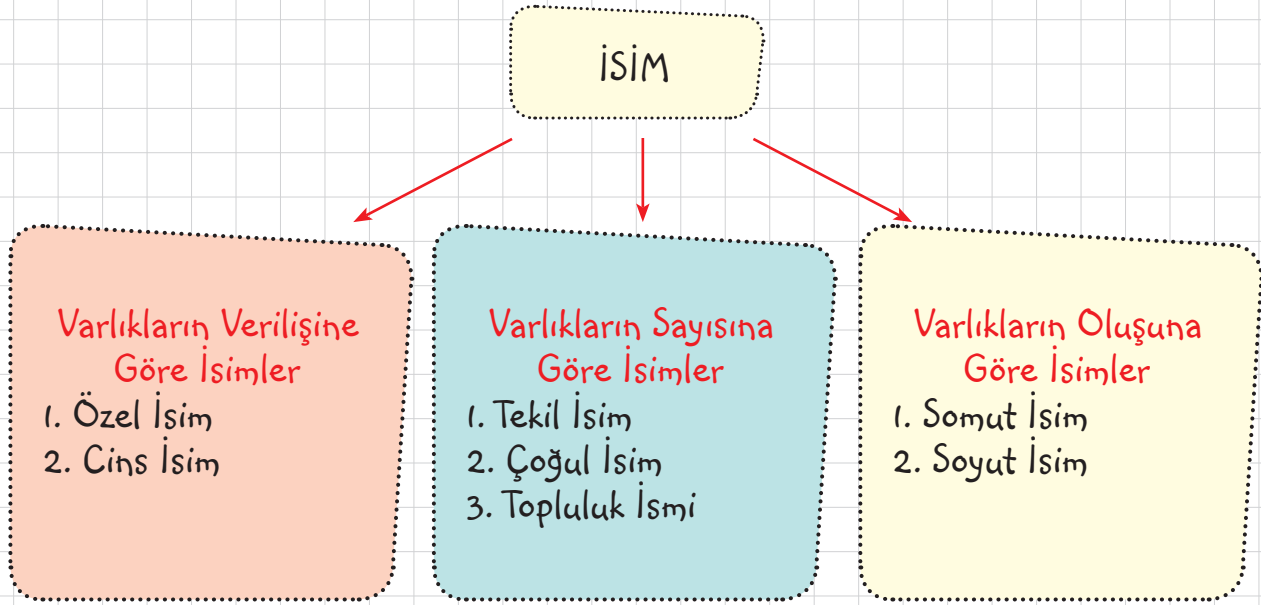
İSİM

Varlıkların Verilişine Göre İsimler
1. Özel İsim
2. Cins İsim

Varlıkların Sayısına Göre İsimler
1. Tekil İsim
2. Çoğul İsim
3. Topluluk İsmi

Varlıkların Oluşuna Göre İsimler
1. Somut İsim
2. Soyut İsim